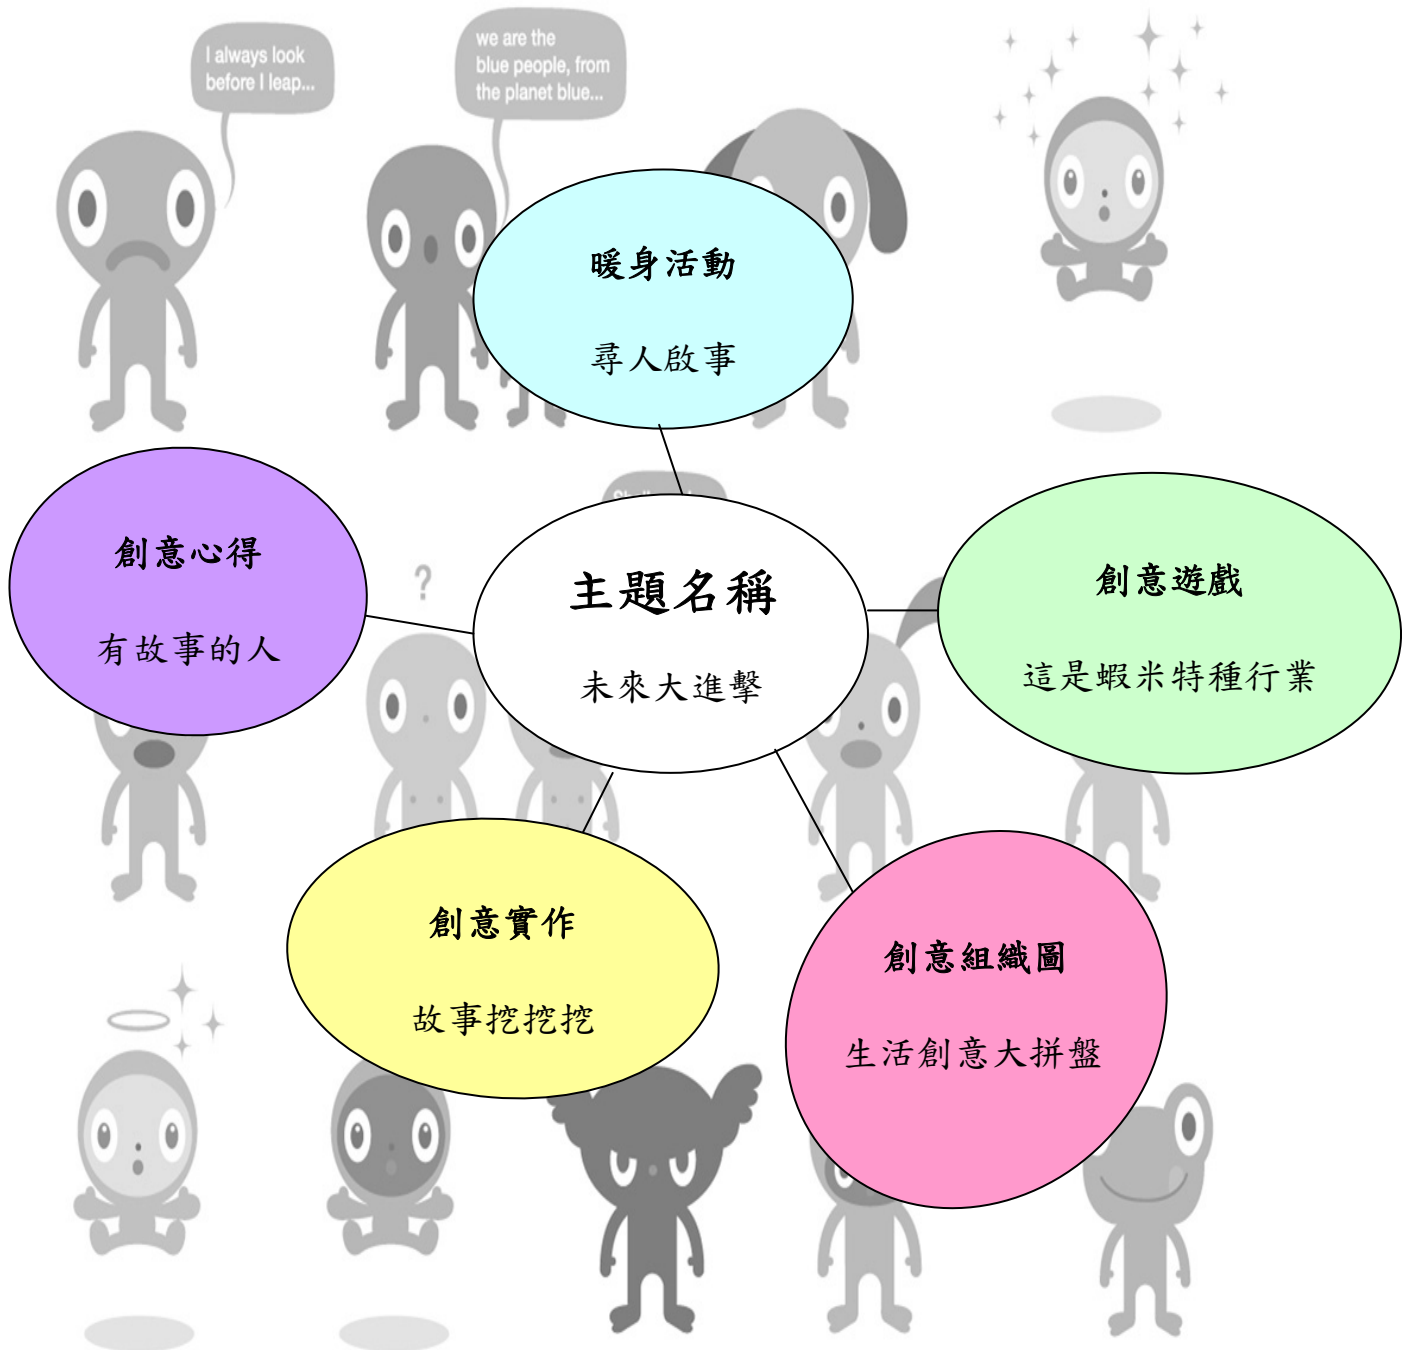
I always look before I leap...

we are the blue people, from the planet blue...

暖身活動

尋人啟事

創意心得

有故事的人

主題名稱

未來大進擊

創意遊戲

這是蝦米特種行業

?

創意實作

故事挖挖挖

創意組織圖

生活創意大拼盤